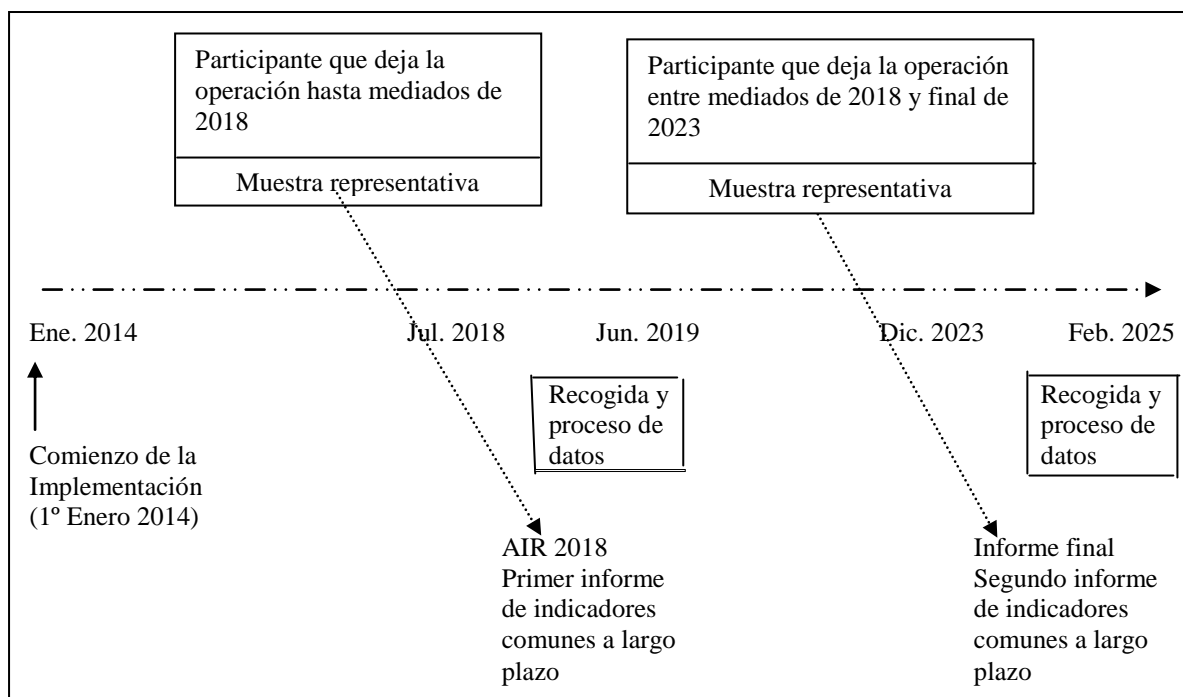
Participante que deja la operación hasta mediados de 2018

Muestra representativa

Participante que deja la operación entre mediados de 2018 y final de 2023

Muestra representativa

Ene. 2014

Jul. 2018

Jun. 2019

Dic. 2023

Feb. 2025

Recogida y proceso de datos

Recogida y proceso de datos

Comienzo de la Implementación (1º Enero 2014)

AIR 2018
Primer informe de indicadores comunes a largo plazo

Informe final
Segundo informe de indicadores comunes a largo plazo